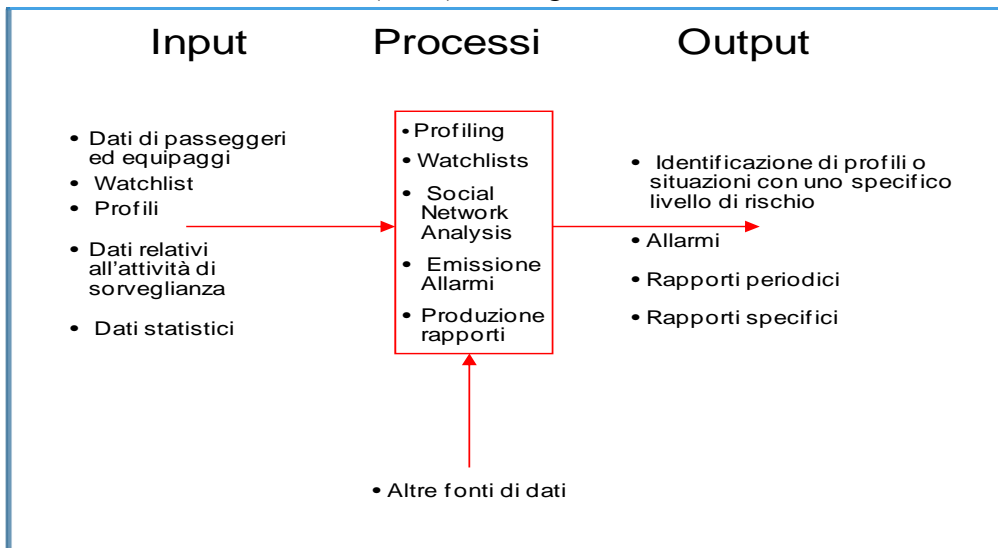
Input

Processi

Output

- Dati di passeggeri ed equipaggi
- Watchlist
- Profili
- Dati relativi all'attività di sorveglianza
- Dati statistici

- Profiling
- Watchlists
- Social Network Analysis
- Emissione Allarmi
- Produzione rapporti

- Identificazione di profili o situazioni con uno specifico livello di rischio
- Allarmi
- Rapporti periodici
- Rapporti specifici

- Altre fonti di dati